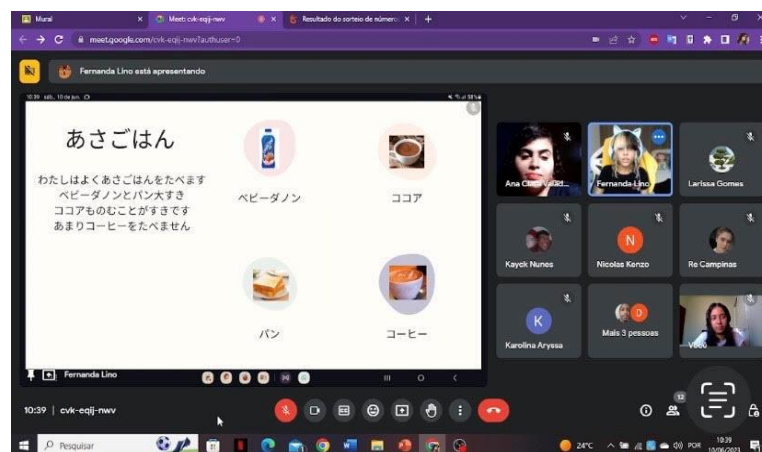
Mural
Meet: cvk-eqij-nwv
Resultado do sorteio de número
meet.google.com/cvk-eqij-nwv?authuser=0

Fernanda Lino está apresentando

10:39 sáb., 10 de jun.

あさごはん

わたしはよくあさごはんをたべます
ベビーダノンとパン大すき
ココアものむことがすきです
あまりコーヒーをたべません

ベビーダノン

ココア

パン

コーヒー

Fernanda Lino

Ana Clara Valad...
Fernanda Lino
Larissa Gomes
Kayck Nunes
N
Nicolas Kenzo
Re Campinas
K
Karolina Aryssa
D
Mais 3 pessoas
Você

12

10:39 | cvk-eqij-nwv

Pesquisar
24°C
POR
10:39
10/06/2023